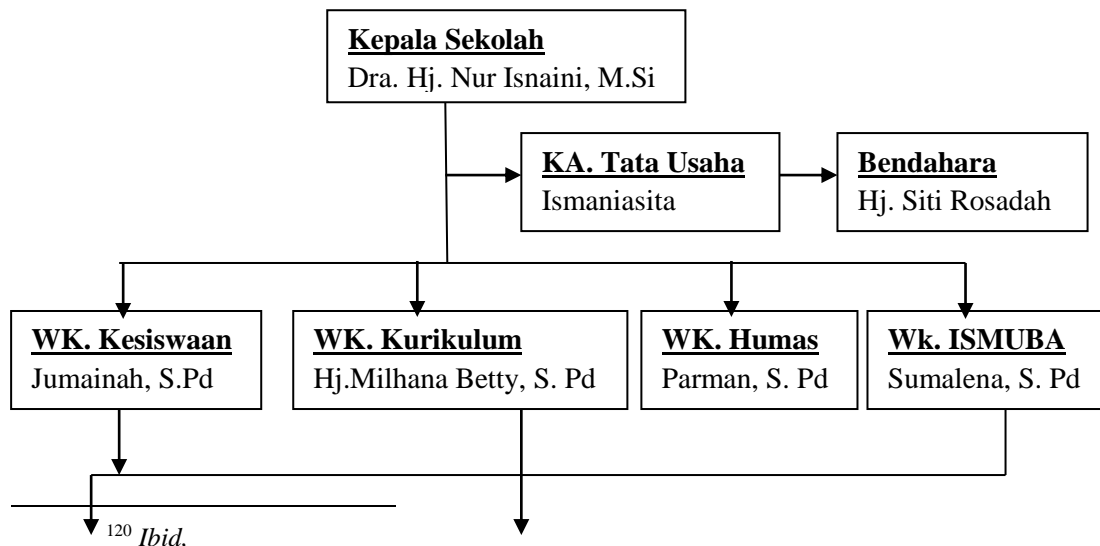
**Kepala Sekolah**
Dra. Hj. Nur Isnaini, M.Si

**KA. Tata Usaha**
Ismaniasita

**Bendahara**
Hj. Siti Rosadah

**WK. Kesiswaan**
Jumainah, S.Pd

**WK. Kurikulum**
Hj.Milhana Betty, S. Pd

**WK. Humas**
Parman, S. Pd

**Wk. ISMUBA**
Sumalena, S. Pd

$^{120}$ *Ibid.*